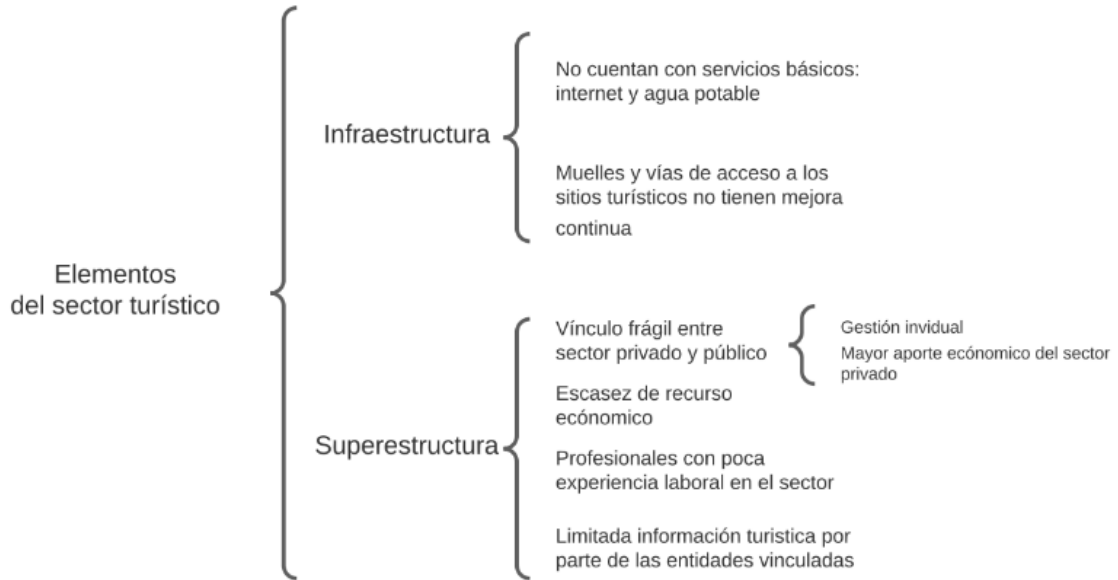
Elementos del sector turístico

Infraestructura

No cuentan con servicios básicos: internet y agua potable

Muelles y vías de acceso a los sitios turísticos no tienen mejora continua

Superestructura

Vínculo frágil entre sector privado y público

Gestión invidual

Mayor aporte ecónomico del sector privado

Escasez de recurso ecónomico

Profesionales con poca experiencia laboral en el sector

Limitada información turistica por parte de las entidades vinculadas